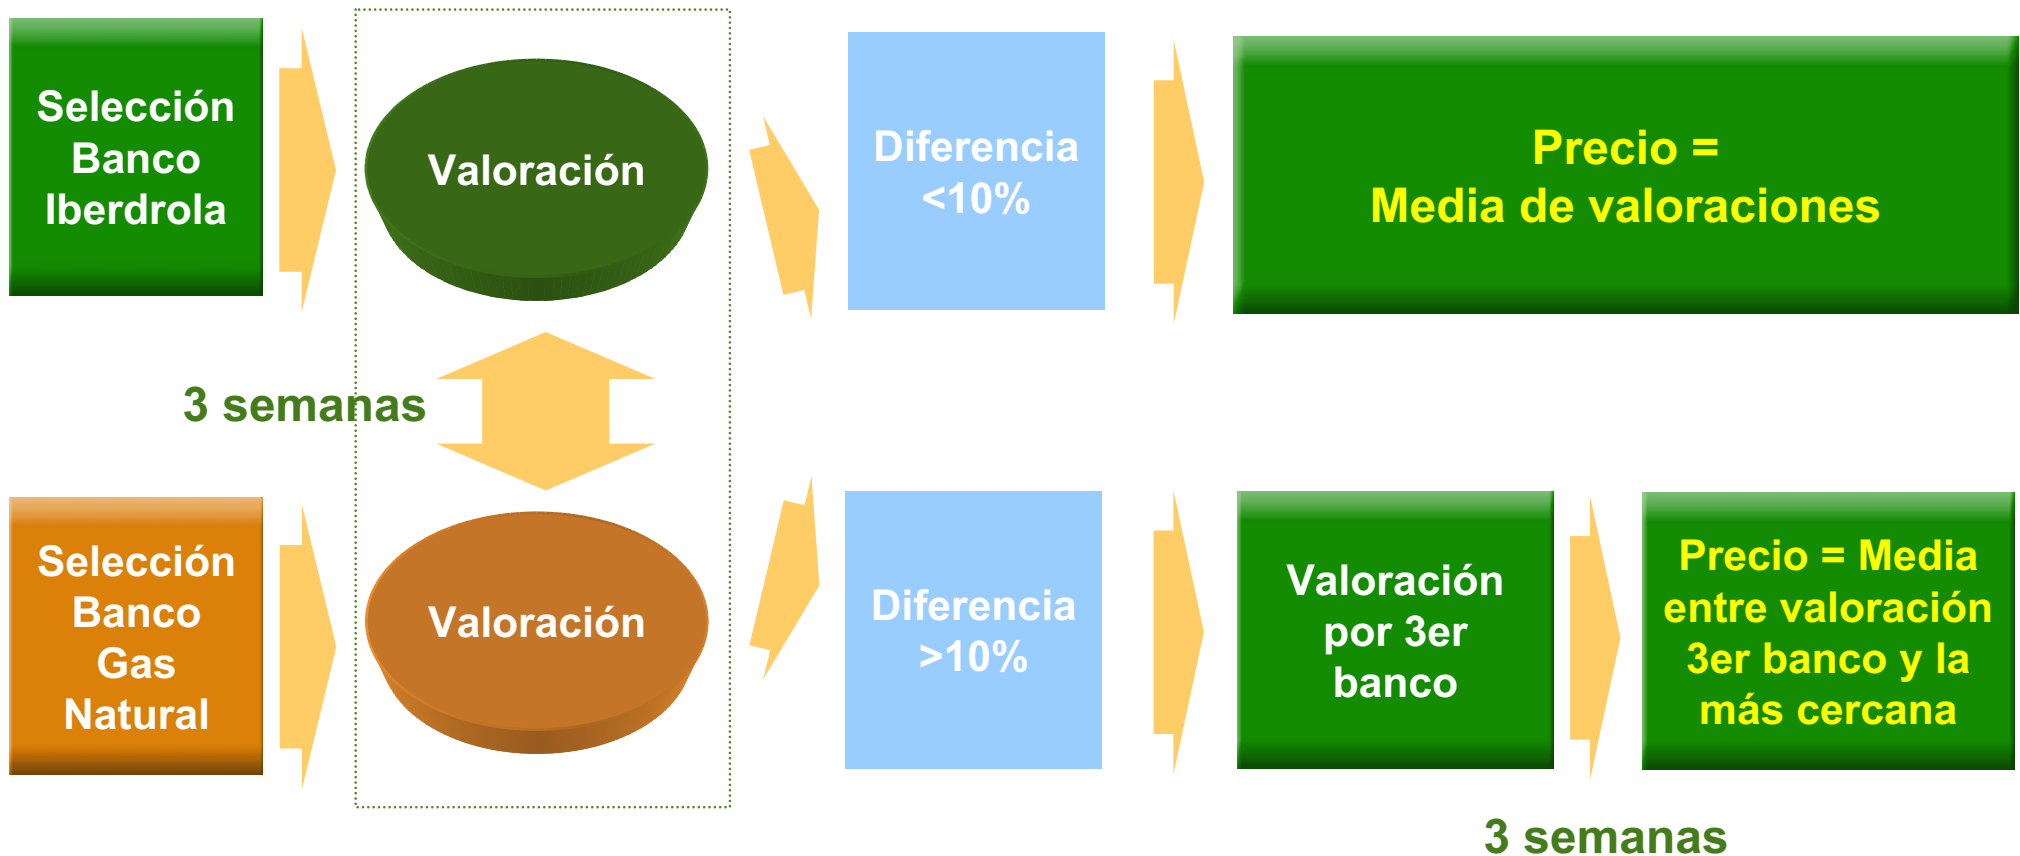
Selección Banco Iberdrola

Valoración

Diferencia <10%

Precio = Media de valoraciones

3 semanas

Selección Banco Gas Natural

Valoración

Diferencia >10%

Valoración por 3er banco

Precio = Media entre valoración 3er banco y la más cercana

3 semanas